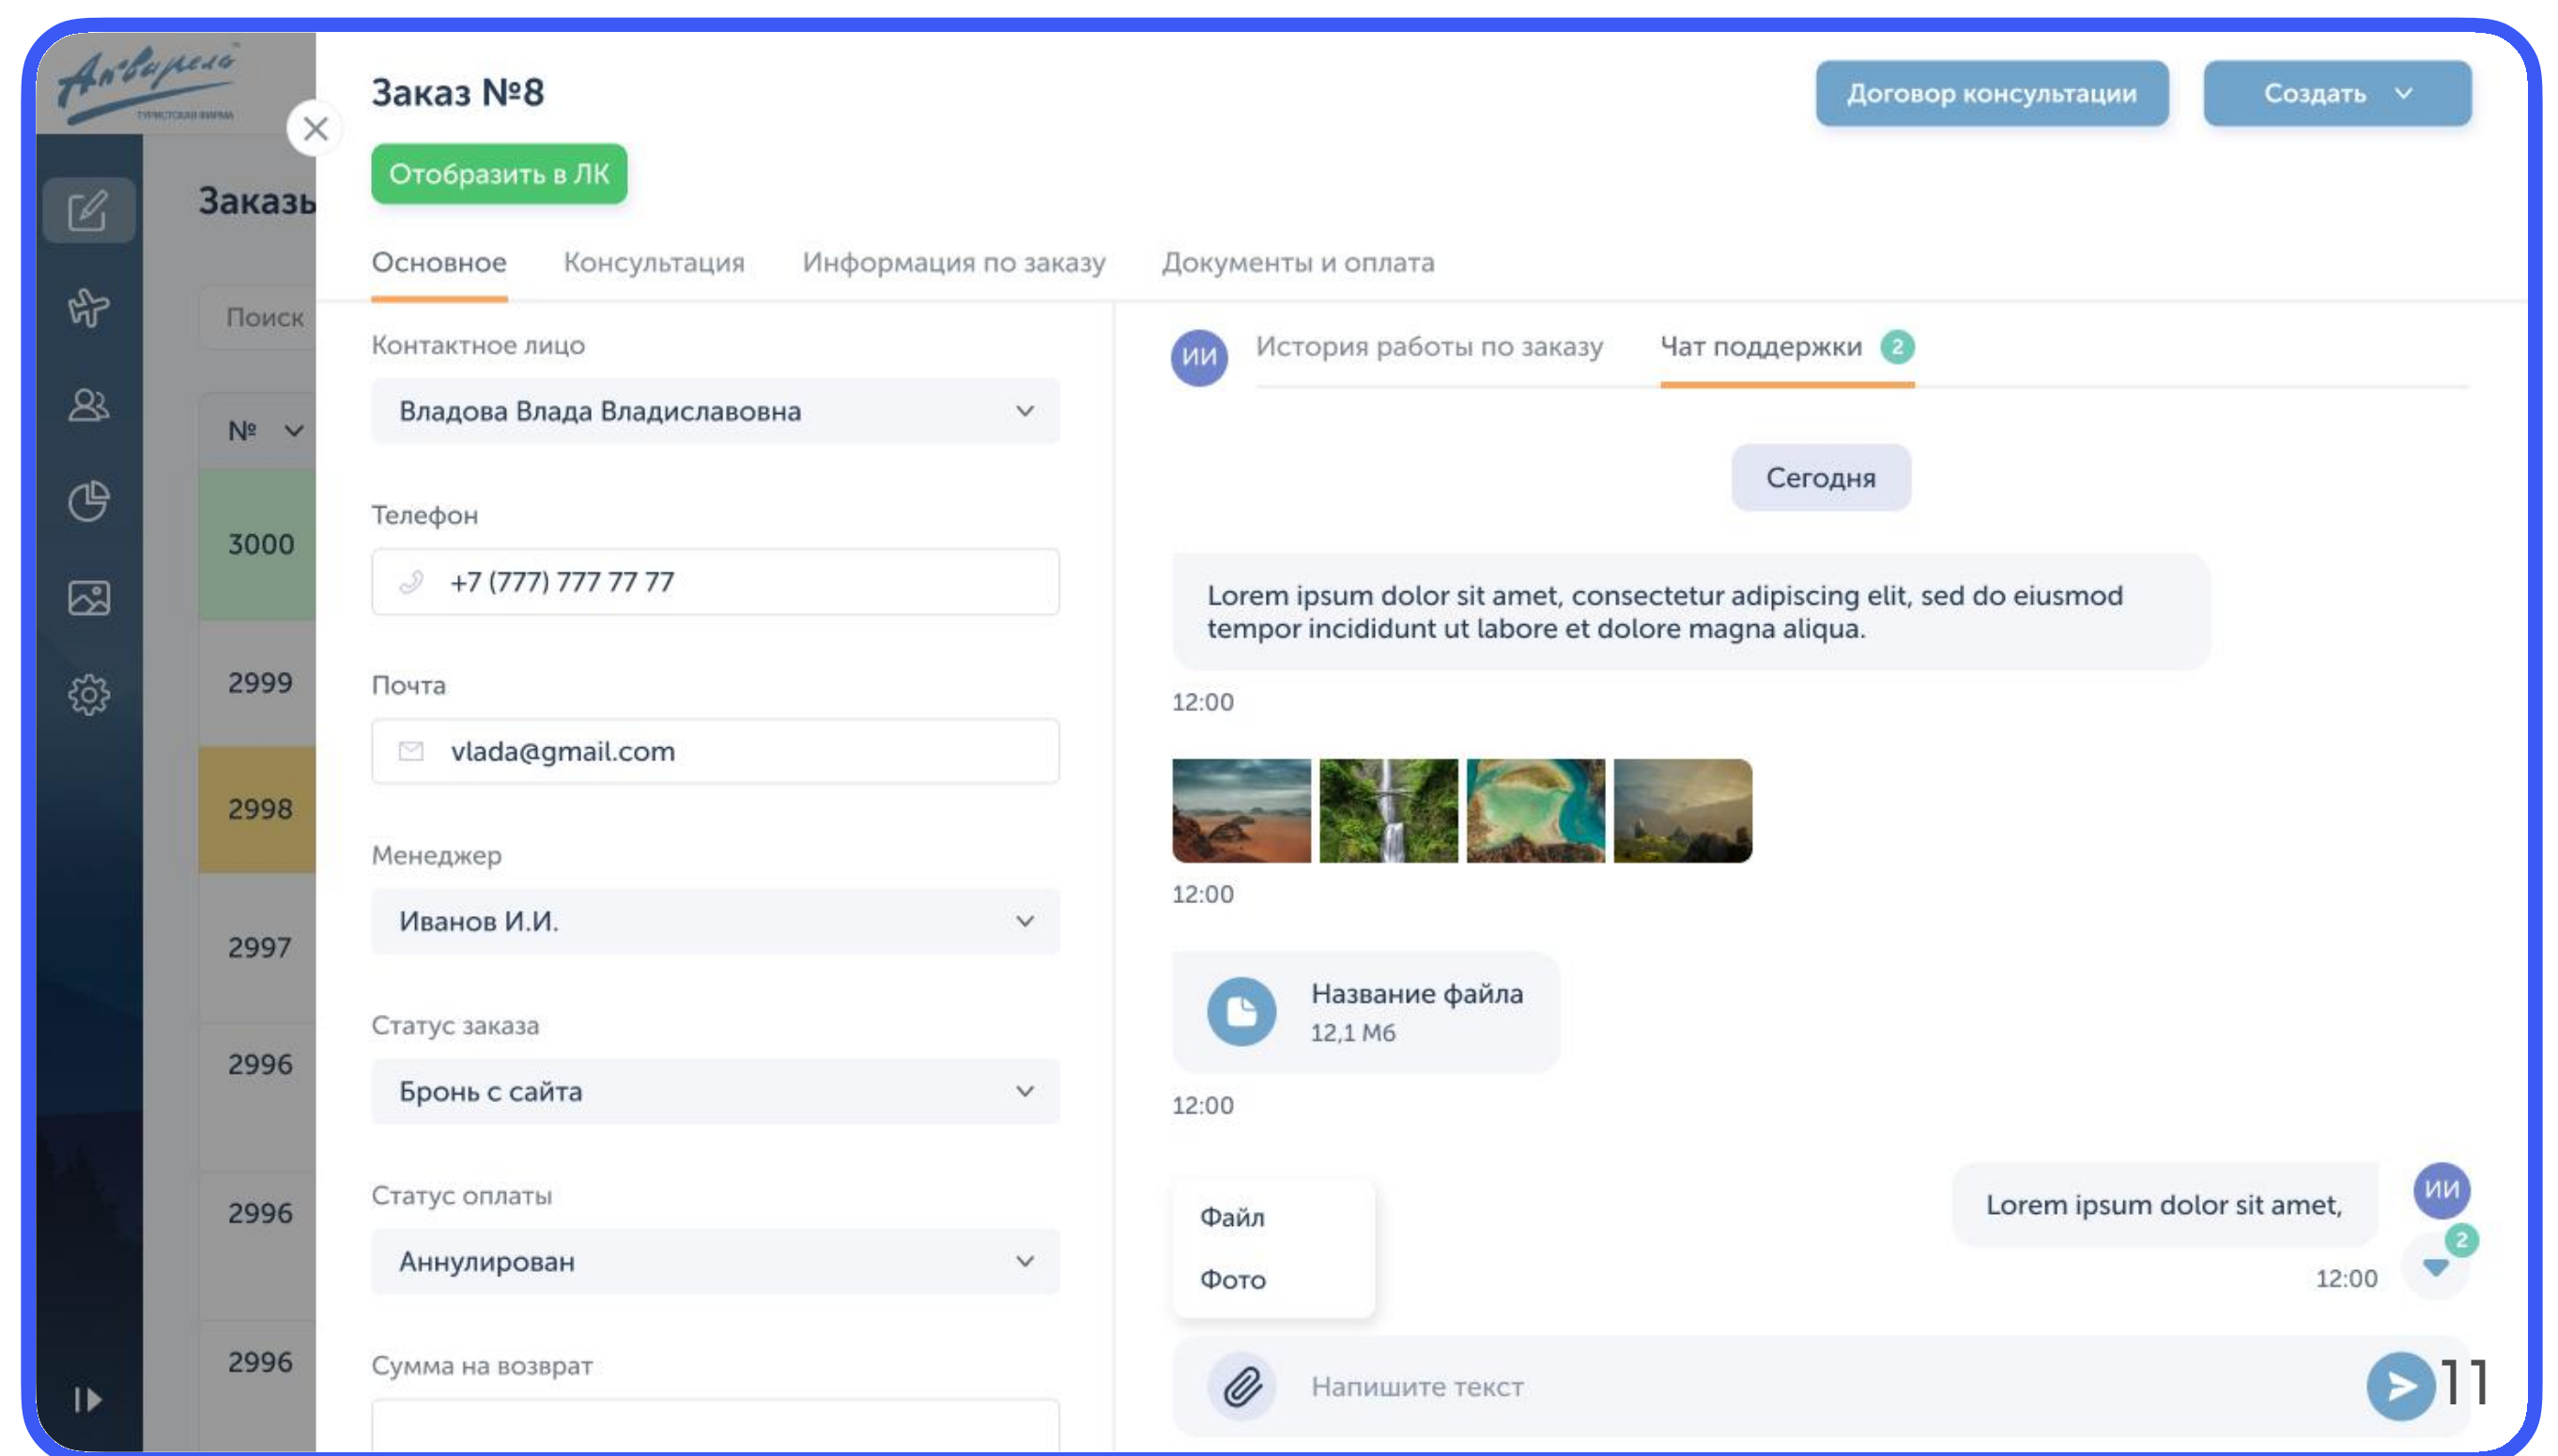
Акварель
туристская фирма

Заказы

Поиск

№

3000
2999
2998
2997
2996
2996
2996

Заказ №8

Договор консультации

Создать

Отобразить в ЛК

Основное
Консультация
Информация по заказу
Документы и оплата

Контактное лицо
Владова Влада Владиславовна

Телефон
+7 (777) 777 77 77

Почта
vlada@gmail.com

Менеджер
Иванов И.И.

Статус заказа
Бронь с сайта

Статус оплаты
Аннулирован

Сумма на возврат

ИИ
История работы по заказу
Чат поддержки 2

Сегодня

Lorem ipsum dolor sit amet, consectetur adipiscing elit, sed do eiusmod tempor incididunt ut labore et dolore magna aliqua.

12:00

12:00

Название файла
12,1 Мб

12:00

Файл
Фото

Lorem ipsum dolor sit amet,
ИИ
2
12:00

Напишите текст

11